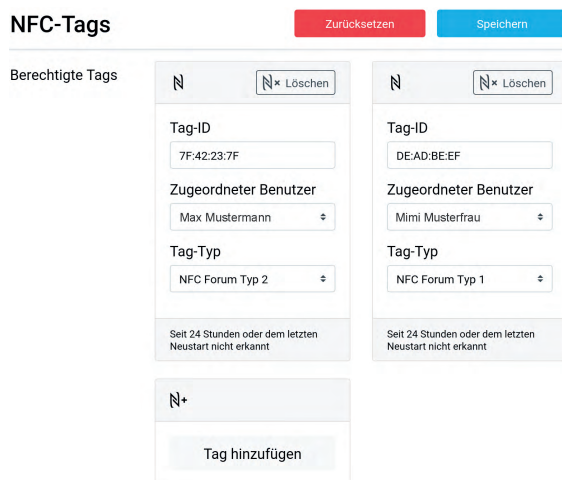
NFC-Tags

Zurücksetzen

Speichern

Berechtigte Tags

Löschen

Tag-ID

7F:42:23:7F

Zugeordneter Benutzer

Max Mustermann

Tag-Typ

NFC Forum Typ 2

Seit 24 Stunden oder dem letzten Neustart nicht erkannt

Löschen

Tag-ID

DE:AD:BE:EF

Zugeordneter Benutzer

Mimi Musterfrau

Tag-Typ

NFC Forum Typ 1

Seit 24 Stunden oder dem letzten Neustart nicht erkannt

Tag hinzufügen